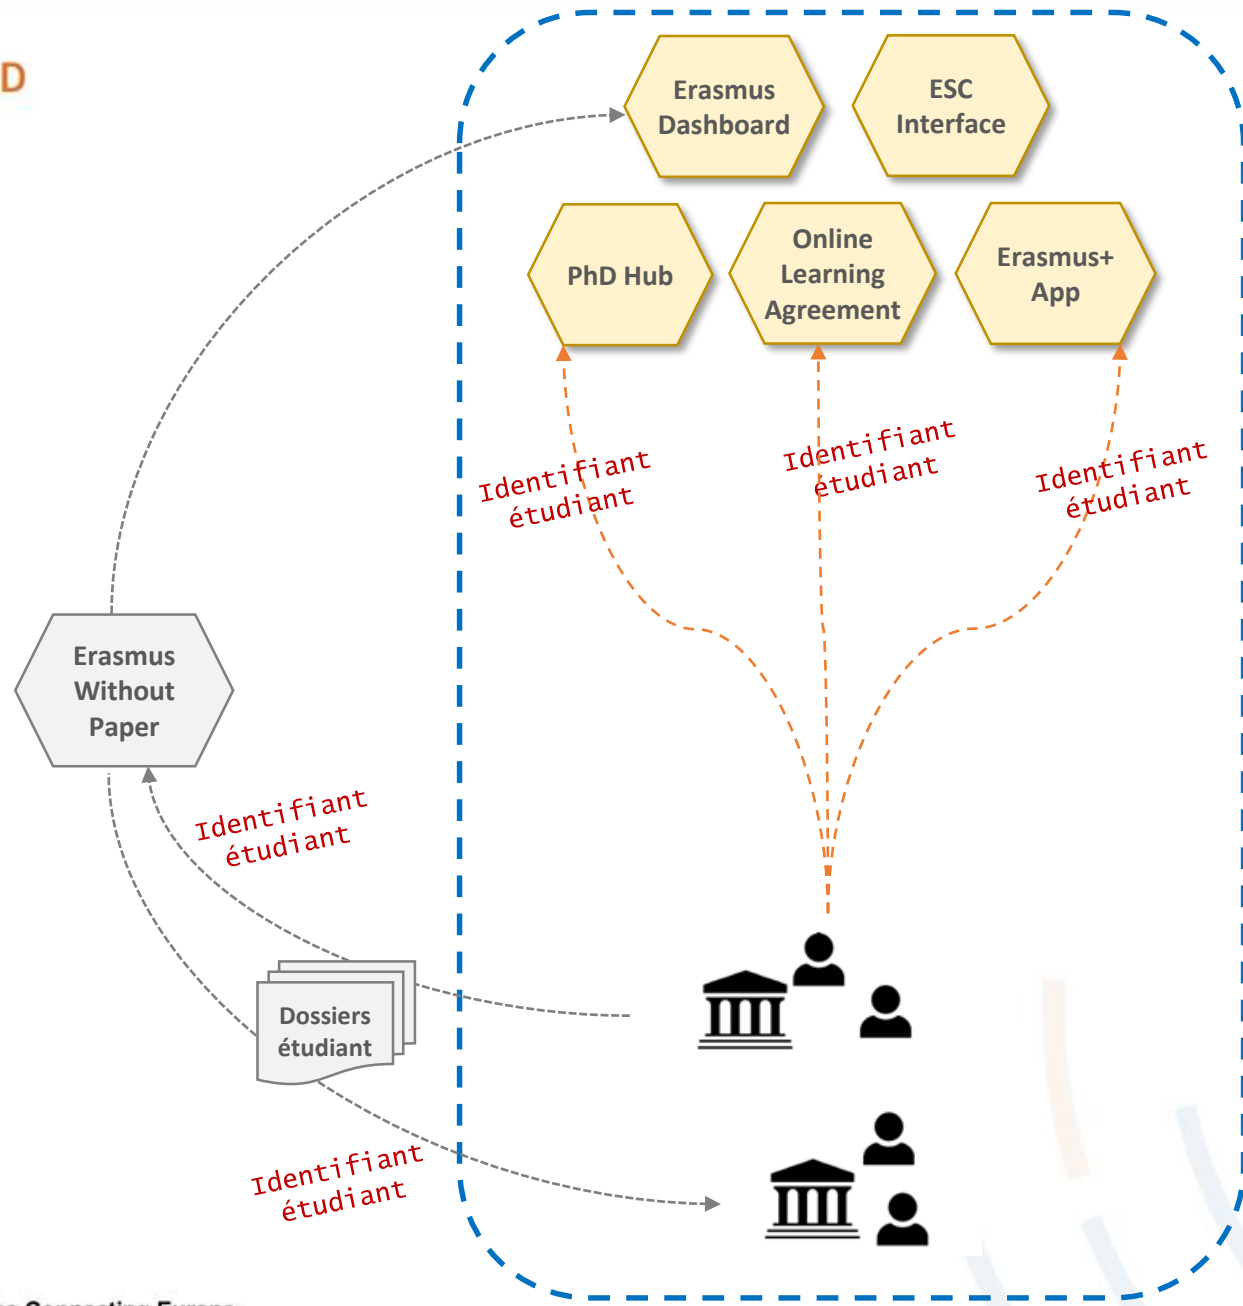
D

Erasmus Dashboard

ESC Interface

PhD Hub

Online Learning Agreement

Erasmus+ App

Identifiant étudiant

Identifiant étudiant

Identifiant étudiant

Erasmus Without Paper

Identifiant étudiant

Dossiers étudiant

Identifiant étudiant

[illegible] Connecting Europe